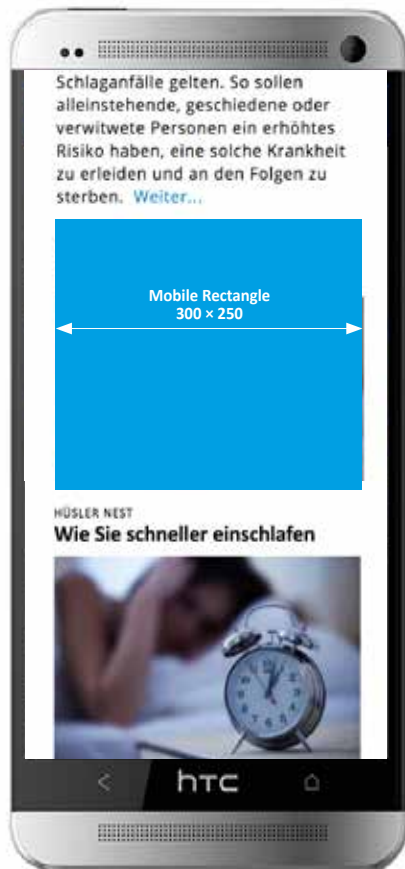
Schlaganfälle gelten. So sollen alleinstehende, geschiedene oder verwitwete Personen ein erhöhtes Risiko haben, eine solche Krankheit zu erleiden und an den Folgen zu sterben. Weiter...

Mobile Rectangle
300 × 250

HÜSLER NEST
Wie Sie schneller einschlafen

htc